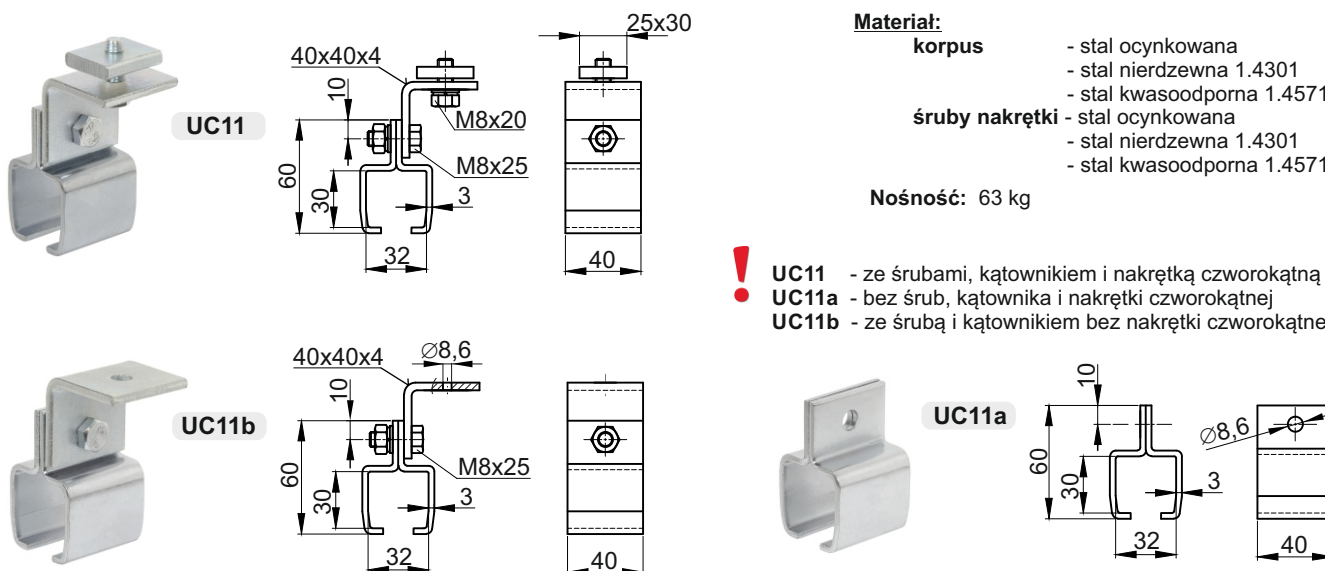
UC11

40x40x4

10

M8x20

M8x25

60

30

3

32

25x30

40

Materiał:
korpus - stal ocynkowana
- stal nierdzewna 1.4301
- stal kwasoodporna 1.4571
śruby nakrętki - stal ocynkowana
- stal nierdzewna 1.4301
- stal kwasoodporna 1.4571

Nośność: 63 kg

UC11 - ze śrubami, kątownikiem i nakrętką czworokątną
UC11a - bez śrub, kątownika i nakrętki czworokątnej
UC11b - ze śrubą i kątownikiem bez nakrętki czworokątne

UC11b

40x40x4

$\varnothing$8,6

10

M8x25

60

30

3

32

40

UC11a

10

60

30

3

32

$\varnothing$8,6

40